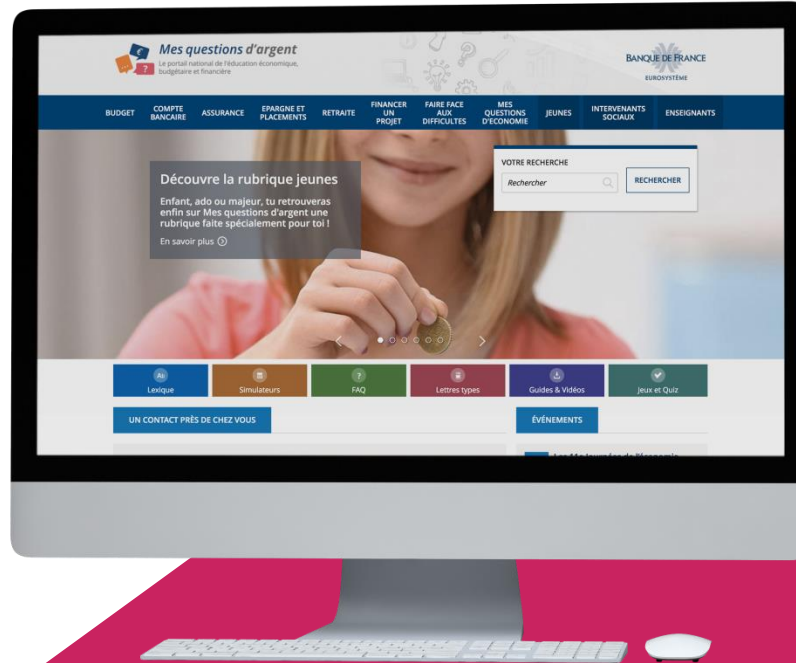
Mes questions d'argent
Le portail national de l'éducation économique, budgétaire et financière

BANQUE DE FRANCE
EUROSYSTÈME

BUDGET
COMPTE BANCAIRE
ASSURANCE
EPARGNE ET PLACEMENTS
RETRAITE
FINANCER UN PROJET
FAIRE FACE AUX DIFFICULTES
MES QUESTIONS D'ECONOMIE
JEUNES
INTERVENANTS SOCIAUX
ENSEIGNANTS

Découvre la rubrique jeunes
Enfant, ado ou majeur, tu retrouveras enfin sur Mes questions d'argent une rubrique faite spécialement pour toi !
En savoir plus

VOTRE RECHERCHE
Rechercher
RECHERCHER

Lexique
Simulateurs
FAQ
Lettres types
Guides & Vidéos
Jeux et Quiz

UN CONTACT PRÈS DE CHEZ VOUS
ÉVÉNEMENTS
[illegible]